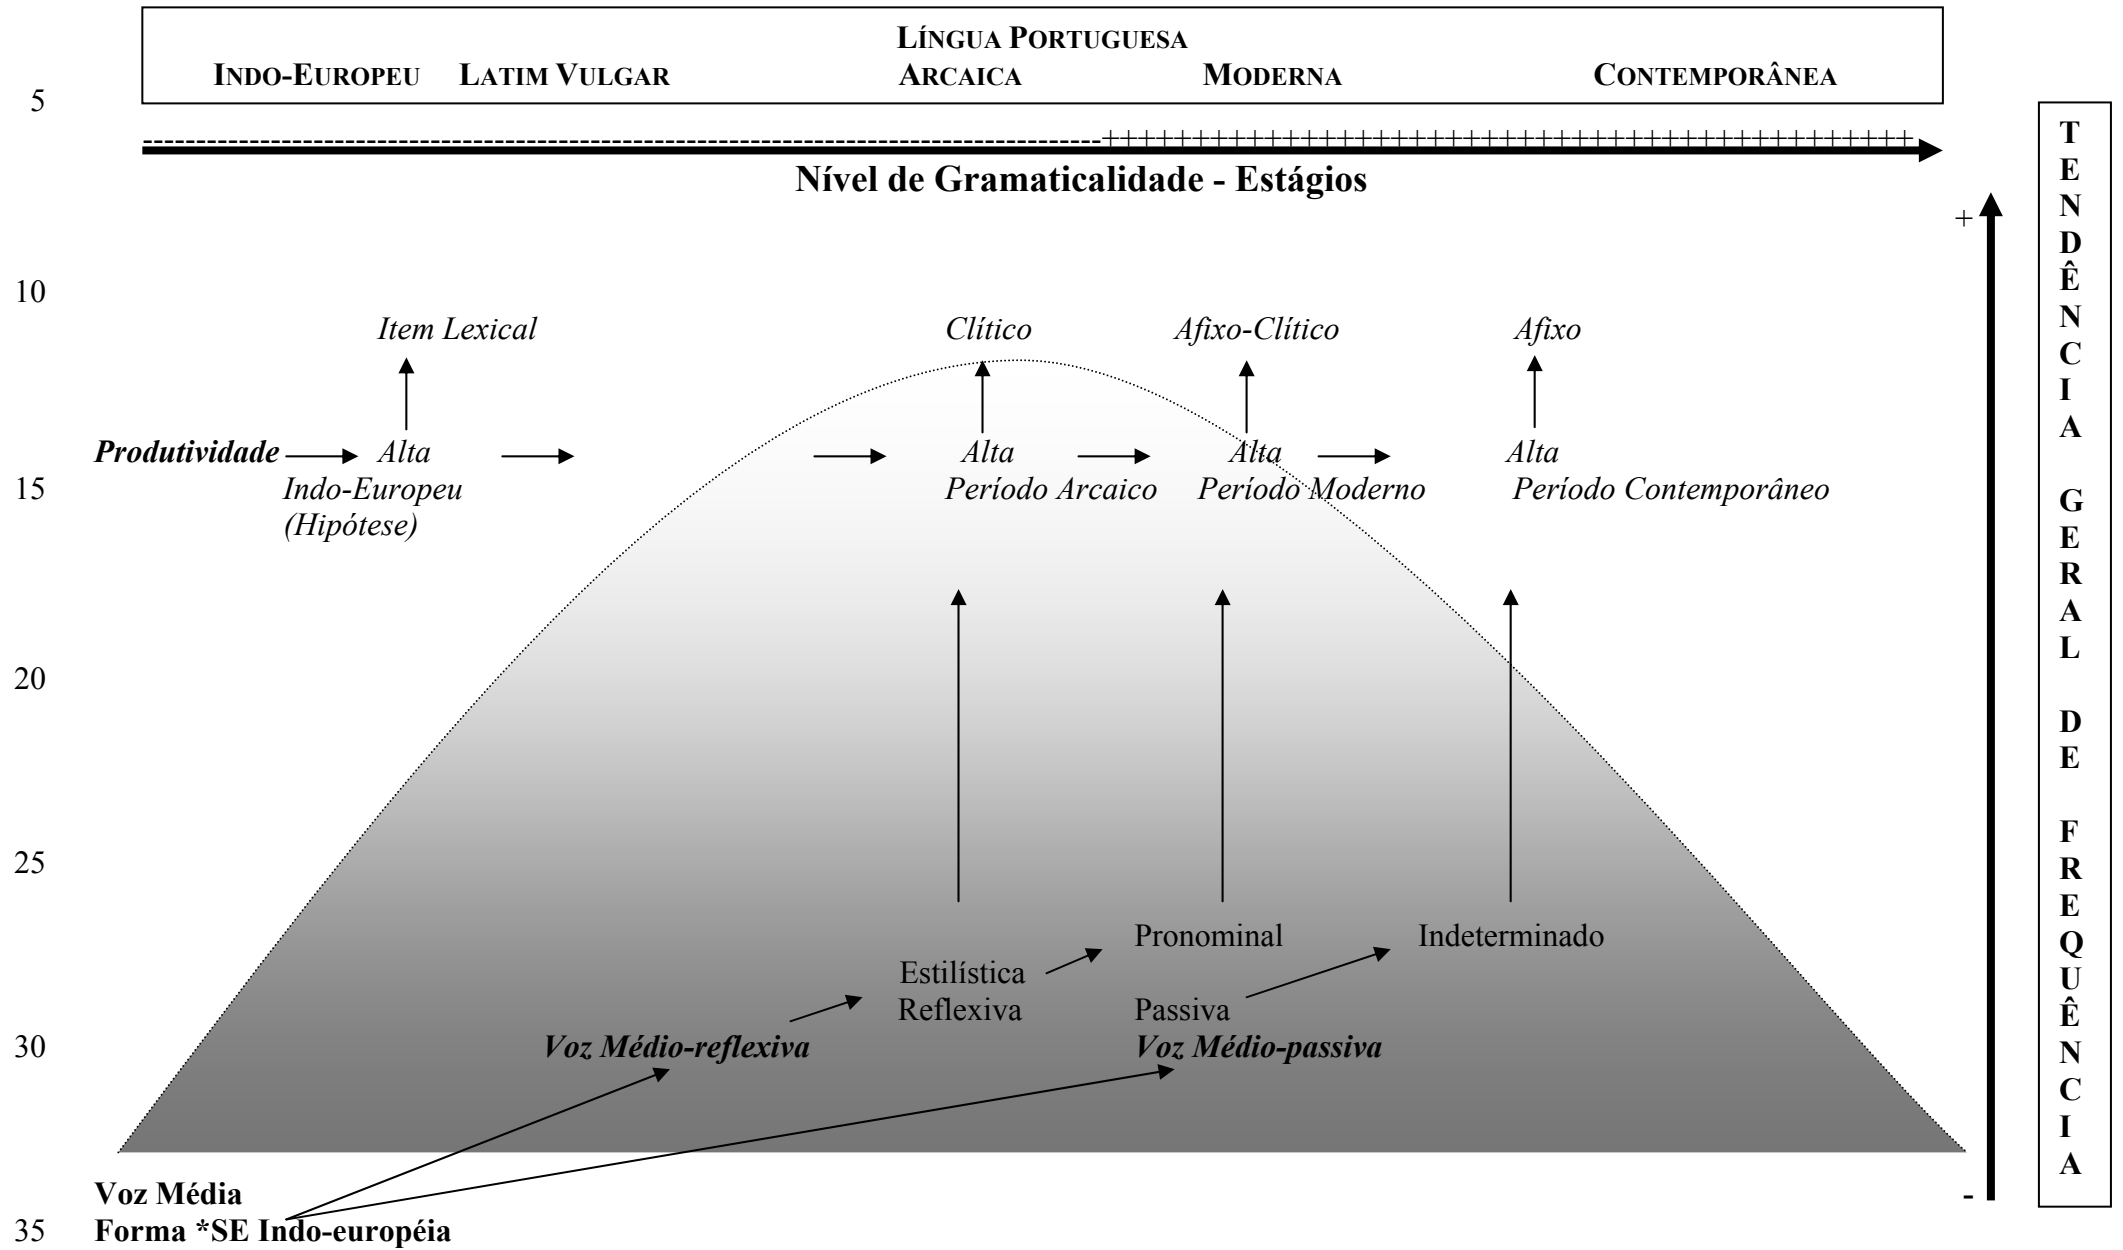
LÍNGUA PORTUGUESA
INDO-EUROPEU LATIM VULGAR ARCAICA MODERNA CONTEMPORÂNEA

5

--------------------------------------------------------------------------------+++++++++++++++++++++++++++++++++++++++++++

Nível de Gramaticalidade - Estágios

+

TENDÊNCIA GERAL DE FREQUÊNCIA

10

Item Lexical Clítico Afixo-Clítico Afixo

Produtividade Alta Alta Alta Alta

15 Indo-Europeu (Hipótese) Período Arcaico Período Moderno Período Contemporâneo

20

25

Pronominal Indeterminado

Estilística Reflexiva Passiva

30 Voz Médio-reflexiva Voz Médio-passiva

Voz Média
35 Forma *SE Indo-européia

-